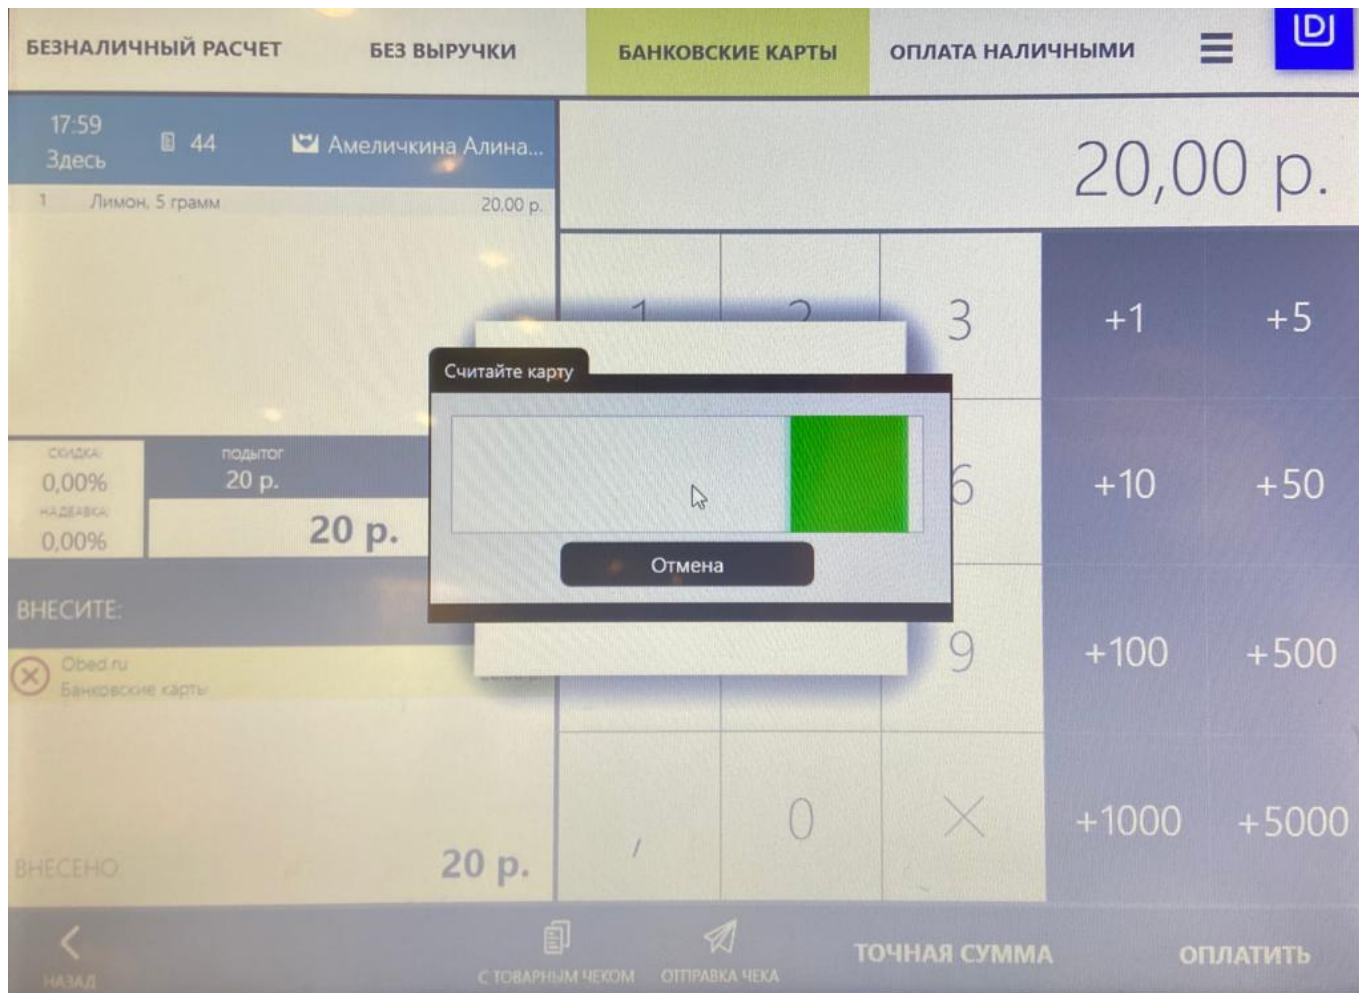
БЕЗНАЛИЧНЫЙ РАСЧЕТ
БЕЗ ВЫРУЧКИ
БАНКОВСКИЕ КАРТЫ
ОПЛАТА НАЛИЧНЫМИ

17:59
Здесь
44
Амеличкина Алина...

1 Лимон, 5 грамм 20,00 р.

20,00 р.

СКИДКА
0,00%
НАДБАВКА
0,00%
подытог
20 р.
20 р.

ВНЕСИТЕ:
Obed.ru
Банковские карты

ВНЕСЕНО
20 р.

1 2 3
6
9
/ 0 ×

+1 +5
+10 +50
+100 +500
+1000 +5000

Считайте карту
Отмена

НАЗАД
С ТОВАРНЫМ ЧЕКОМ
ОТПРАВКА ЧЕКА
ТОЧНАЯ СУММА
ОПЛАТИТЬ